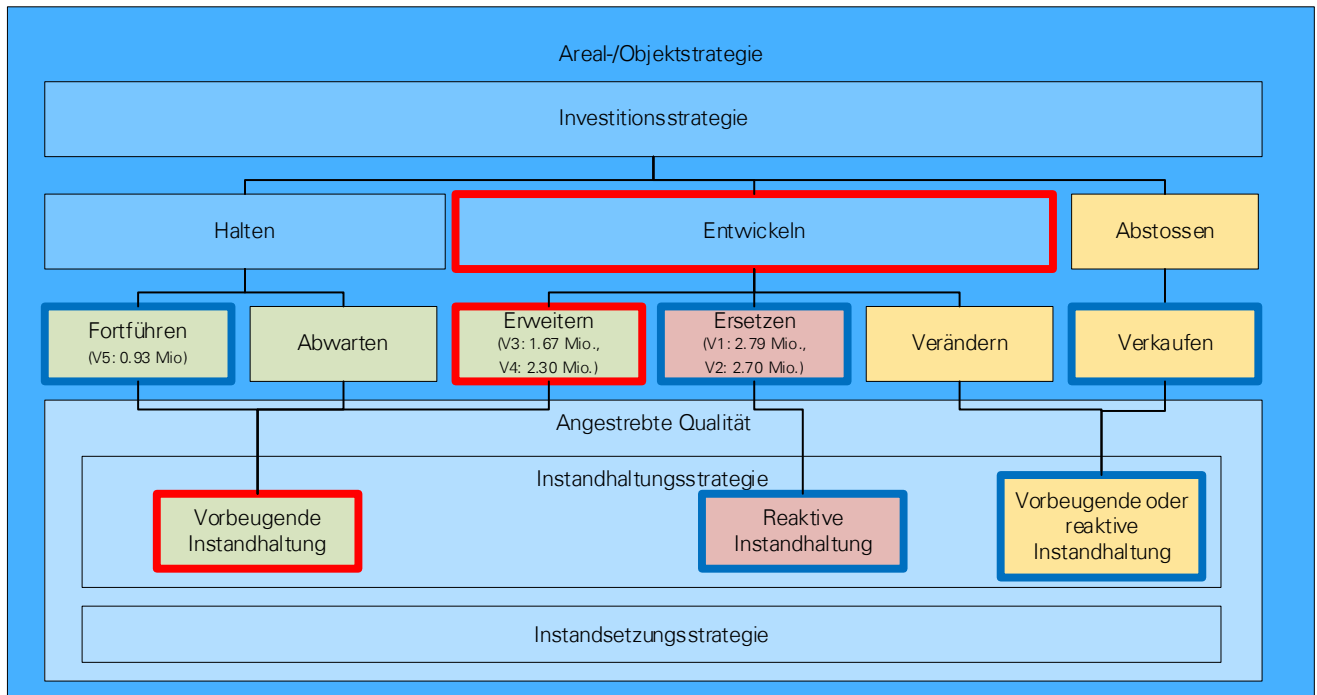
Areal-/Objektstrategie

Investitionsstrategie

Halten

Entwickeln

Abstossen

Fortführen
(V5: 0.93 Mio)

Abwarten

Erweitern
(V3: 1.67 Mio., V4: 2.30 Mio.)

Ersetzen
(V1: 2.79 Mio., V2: 2.70 Mio.)

Verändern

Verkaufen

Angestrebte Qualität

Instandhaltungsstrategie

Vorbeugende Instandhaltung

Reaktive Instandhaltung

Vorbeugende oder reaktive Instandhaltung

Instandsetzungsstrategie